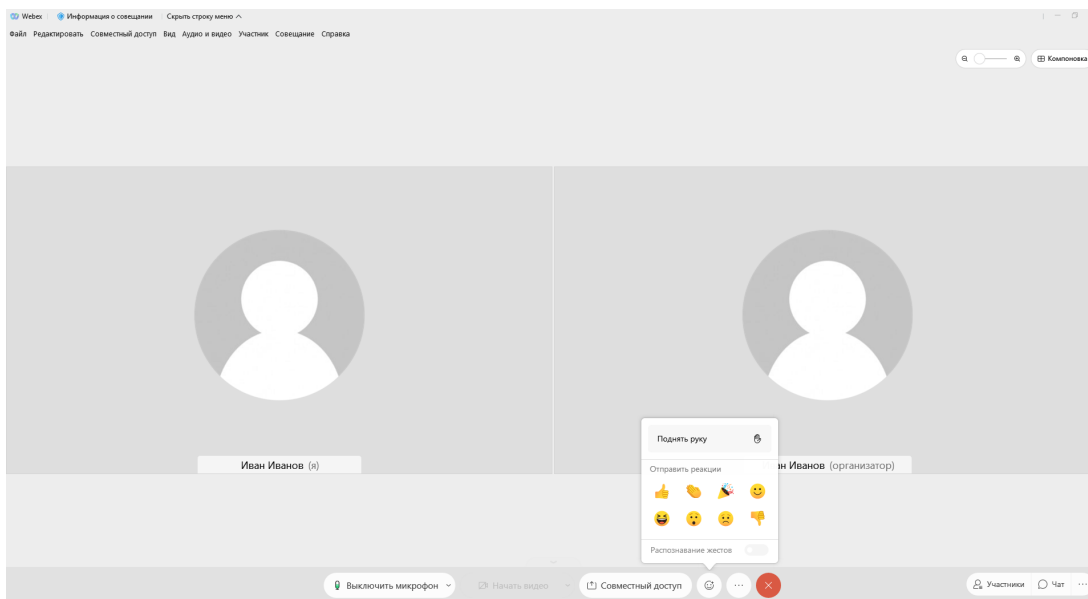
Webex | Информация о совещании | Скрыть строку меню ^

Файл Редактировать Совместный доступ Вид Аудио и видео Участник Совещание Справка

Компоновка

Иван Иванов (я)

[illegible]ан Иванов (организатор)

Поднять руку

Отправить реакции

Распознавание жестов

Выключить микрофон

Начать видео

Совместный доступ

Участники

Чат